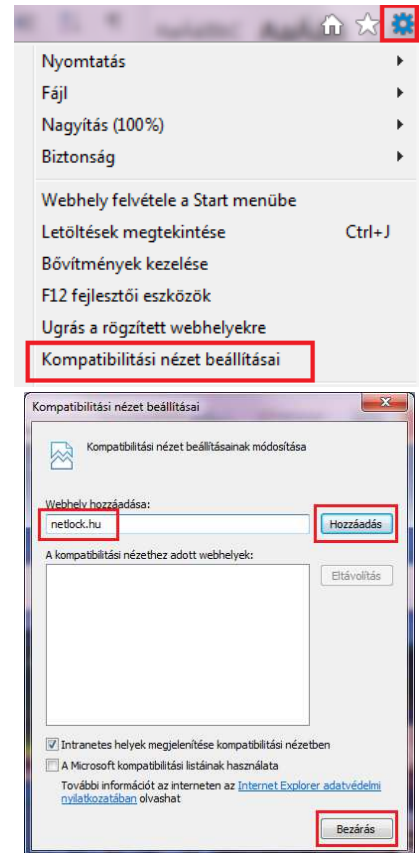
Nyomtatás
Fájl
Nagyítás (100%)
Biztonság
Webhely felvétele a Start menübe
Letöltések megtekintése Ctrl+J
Bővítmények kezelése
F12 fejlesztői eszközök
Ugrás a rögzített webhelyekre
Kompatibilitási nézet beállításai

Kompatibilitási nézet beállításai
Kompatibilitási nézet beállításainak módosítása
Webhely hozzáadása:
netlock.hu
Hozzáadás
A kompatibilitási nézethez adott webhelyek:
Eltávolítás
Intranetes helyek megjelenítése kompatibilitási nézetben
A Microsoft kompatibilitási listáinak használata
További információt az interneten az Internet Explorer adatvédelmi nyilatkozatában olvashat
Bezárás